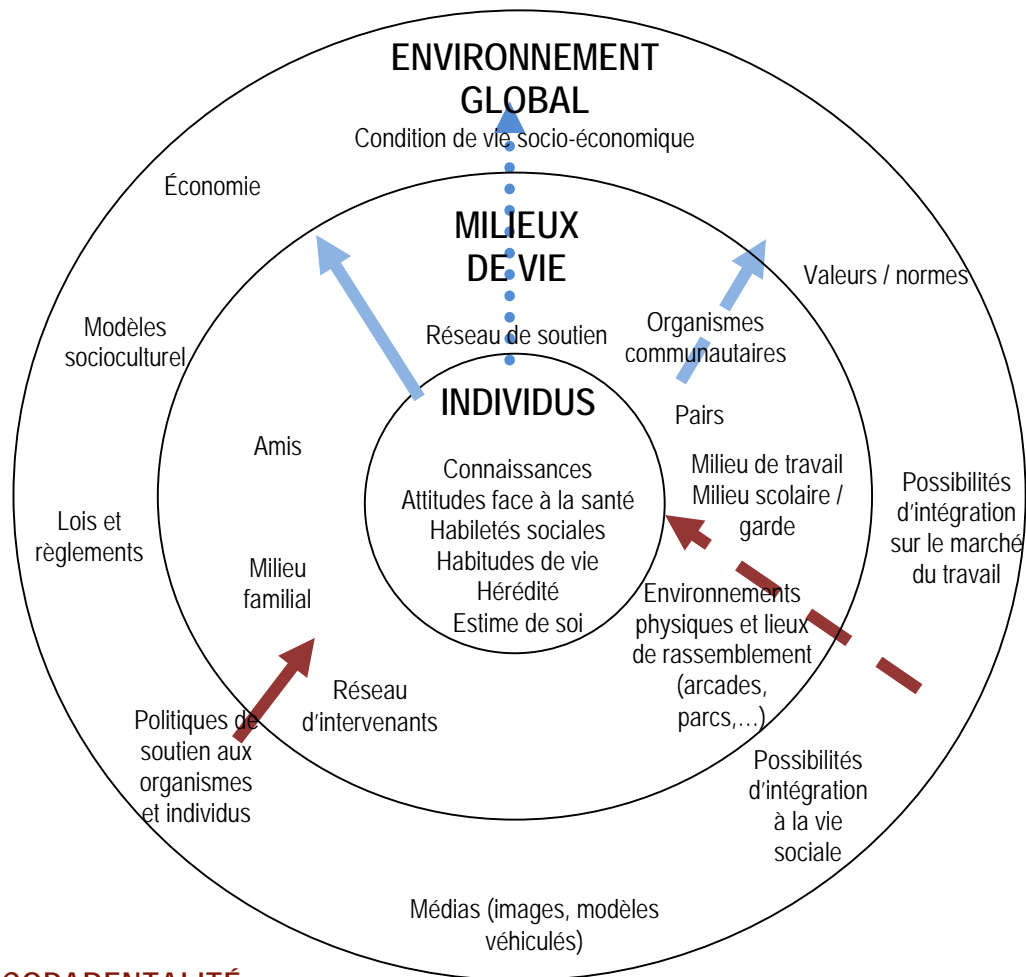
ENVIRONNEMENT GLOBAL

Condition de vie socio-économique

Économie

Modèles socioculturel

Lois et règlements

Politiques de soutien aux organismes et individus

Valeurs / normes

Possibilités d'intégration sur le marché du travail

Possibilités d'intégration à la vie sociale

Médias (images, modèles véhiculés)

MILIEUX DE VIE

Réseau de soutien

Organismes communautaires

Pairs

Amis

Milieu de travail
Milieu scolaire / garde

Milieu familial

Environnements physiques et lieux de rassemblement (arcades, parcs,…)

Réseau d'intervenants

INDIVIDUS

Connaissances
Attitudes face à la santé
Habiletés sociales
Habitudes de vie
Hérédité
Estime de soi

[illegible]CODARENTALITÉ